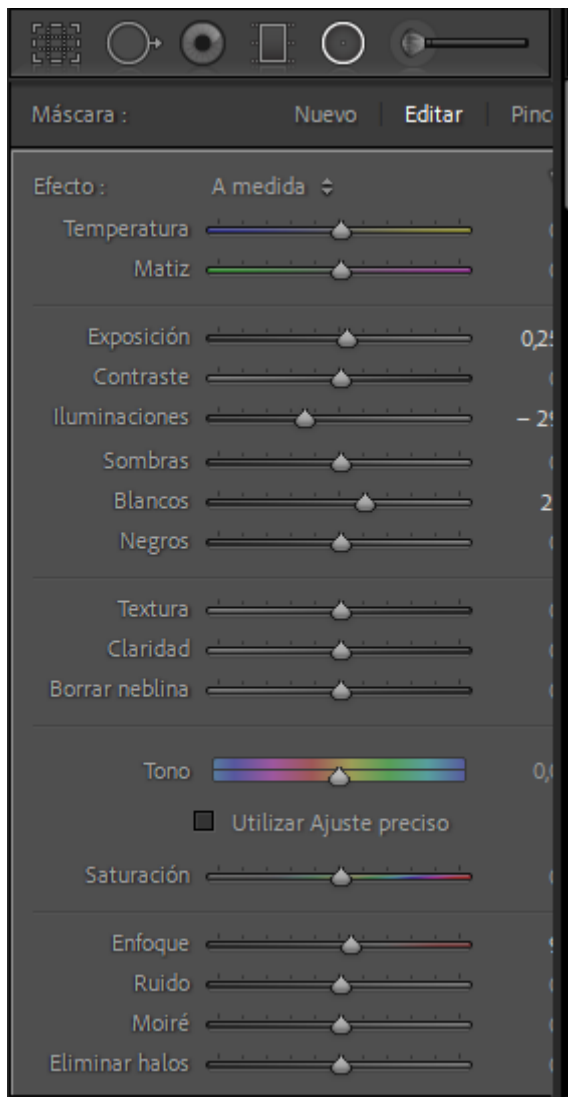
Máscara : Nuevo | Editar | Pinc

Efecto : A medida ⇕

Temperatura

Matiz

Exposición 0,2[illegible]

Contraste

Iluminaciones – 2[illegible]

Sombras

Blancos 2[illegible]

Negros

Textura

Claridad

Borrar neblina

Tono 0,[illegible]

Utilizar Ajuste preciso

Saturación

Enfoque

Ruido

Moiré

Eliminar halos